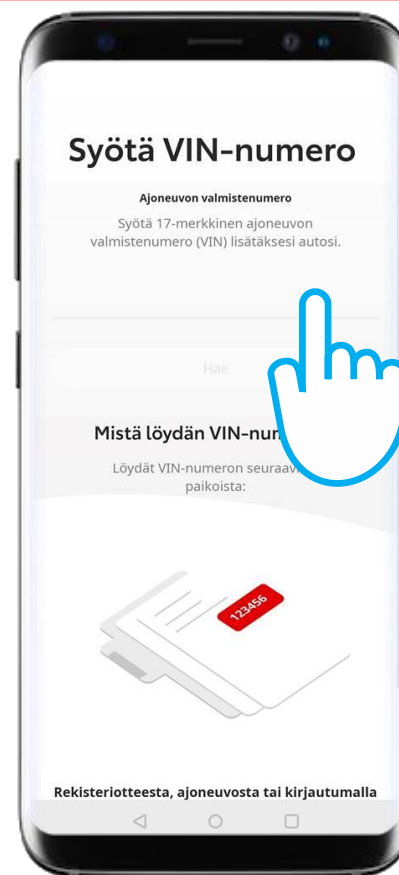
Syötä VIN-numero

Ajoneuvon valmistenumero

Syötä 17-merkkinen ajoneuvon valmistenumero (VIN) lisätäksesi autosi.

Hae

Mistä löydän VIN-num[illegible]

Löydät VIN-numeron seuraav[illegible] paikoista:

123456

Rekisteriotteesta, ajoneuvosta tai kirjautumalla